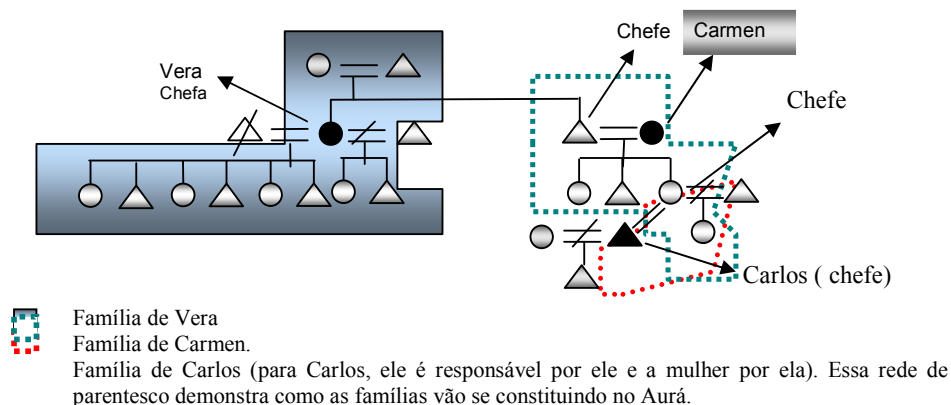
Vera
Chefa

Chefe

Carmen

Chefe

Carlos ( chefe)

Família de Vera
Família de Carmen.
Família de Carlos (para Carlos, ele é responsável por ele e a mulher por ela). Essa rede de parentesco demonstra como as famílias vão se constituindo no Aurá.